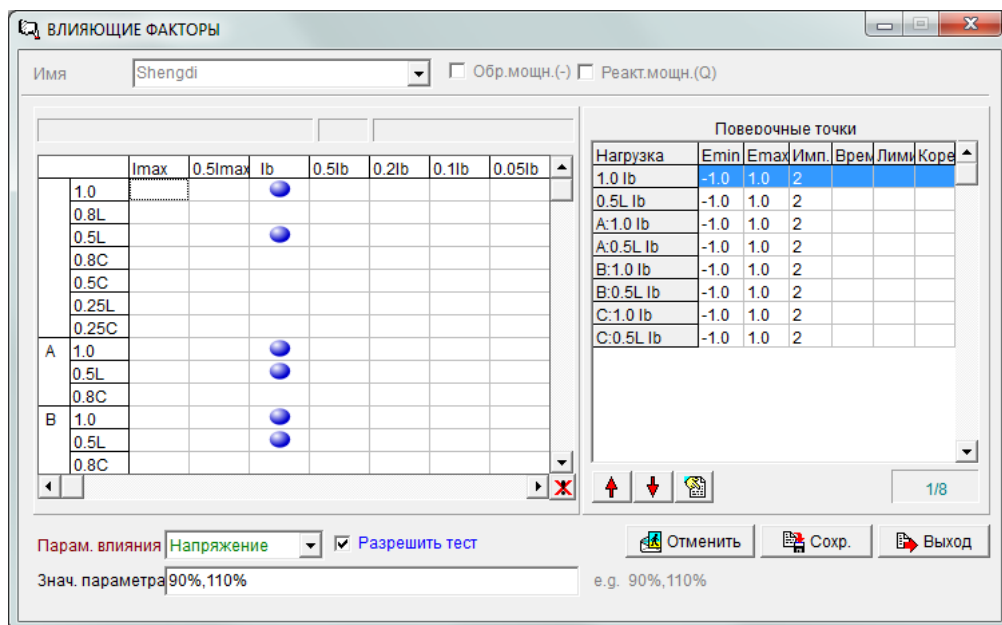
ВЛИЯЮЩИЕ ФАКТОРЫ

Имя Shengdi
Обр.мощн.(-) Реакт.мощн.(Q)

| | | Imax | 0.5Imax | Ib | 0.5Ib | 0.2Ib | 0.1Ib | 0.05Ib |
|---|---|---|---|---|---|---|---|---|
| | 1.0 | | | ● | | | | |
| | 0.8L | | | | | | | |
| | 0.5L | | | ● | | | | |
| | 0.8C | | | | | | | |
| | 0.5C | | | | | | | |
| | 0.25L | | | | | | | |
| | 0.25C | | | | | | | |
| A | 1.0 | | | ● | | | | |
| | 0.5L | | | ● | | | | |
| | 0.8C | | | | | | | |
| B | 1.0 | | | ● | | | | |
| | 0.5L | | | ● | | | | |
| | 0.8C | | | | | | | |

Поверочные точки

| Нагрузка | Emin | Emax | Имп. | Врем | Лими | Коре |
|---|---|---|---|---|---|---|
| 1.0 Ib | -1.0 | 1.0 | 2 | | | |
| 0.5L Ib | -1.0 | 1.0 | 2 | | | |
| A:1.0 Ib | -1.0 | 1.0 | 2 | | | |
| A:0.5L Ib | -1.0 | 1.0 | 2 | | | |
| B:1.0 Ib | -1.0 | 1.0 | 2 | | | |
| B:0.5L Ib | -1.0 | 1.0 | 2 | | | |
| C:1.0 Ib | -1.0 | 1.0 | 2 | | | |
| C:0.5L Ib | -1.0 | 1.0 | 2 | | | |

1/8

Парам. влияния Напряжение
Разрешить тест
Отменить Сохр. Выход
Знач. параметра 90%,110%
e.g. 90%,110%